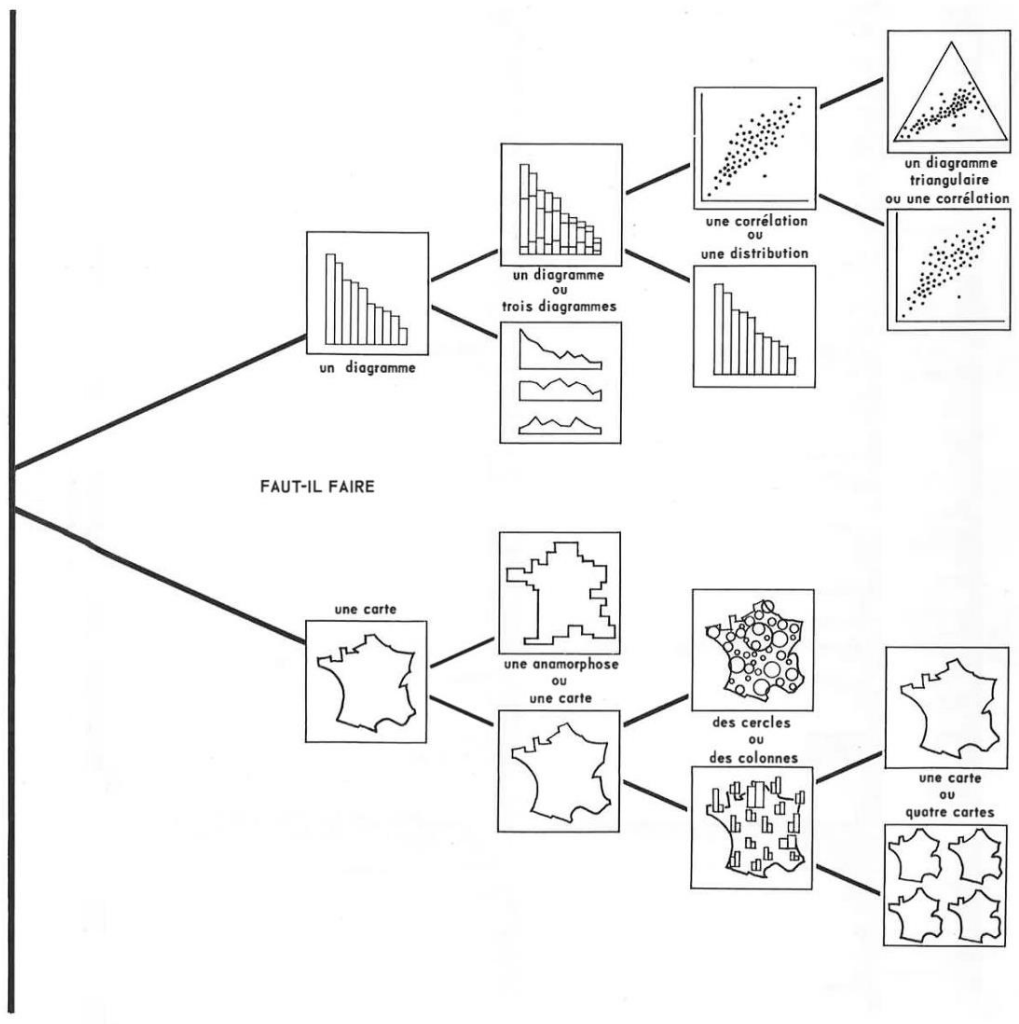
FAUT-IL FAIRE

un diagramme

un diagramme
ou
trois diagrammes

une corrélation
ou
une distribution

un diagramme
triangulaire
ou une corrélation

une carte

une anamorphose
ou
une carte

des cercles
ou
des colonnes

une carte
ou
quatre cartes